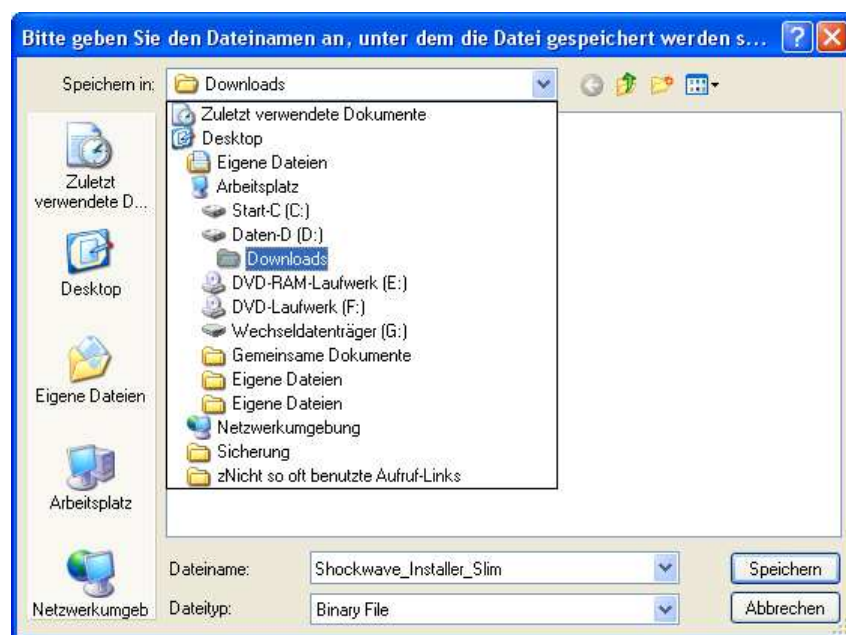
Bitte geben Sie den Dateinamen an, unter dem die Datei gespeichert werden s...

Speichern in: Downloads

Zuletzt verwendete Dokumente
Desktop
Eigene Dateien
Arbeitsplatz
Start-C (C:)
Daten-D (D:)
Downloads
DVD-RAM-Laufwerk (E:)
DVD-Laufwerk (F:)
Wechseldatenträger (G:)
Gemeinsame Dokumente
Eigene Dateien
Eigene Dateien
Netzwerkumgebung
Sicherung
zNicht so oft benutzte Aufruf-Links

Zuletzt verwendete D...
Desktop
Eigene Dateien
Arbeitsplatz
Netzwerkumgeb

Dateiname: Shockwave_Installer_Slim
Dateityp: Binary File

Speichern
Abbrechen